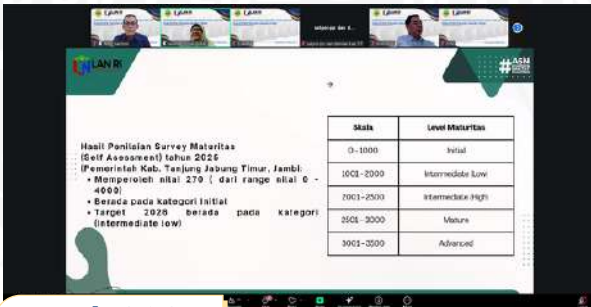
LAN RI

#ASN

Hasil Penilaian Survey Maturitas (Self Assessment) tahun 2025 (Pemerintah Kab. Tanjung Jabung Timur, Jambi:

• Memperoleh nilai 270 ( dari range nilai 0 - 4000)
• Berada pada kategori Initial
• Target 2026 berada pada kategori (intermediate low)

| Skala | Level Maturitas |
|---|---|
| 0-1000 | Initial |
| 1001-2000 | Intermediate Low |
| 2001-2500 | Intermediate High |
| 2501-3000 | Mature |
| 3001-3500 | Advanced |